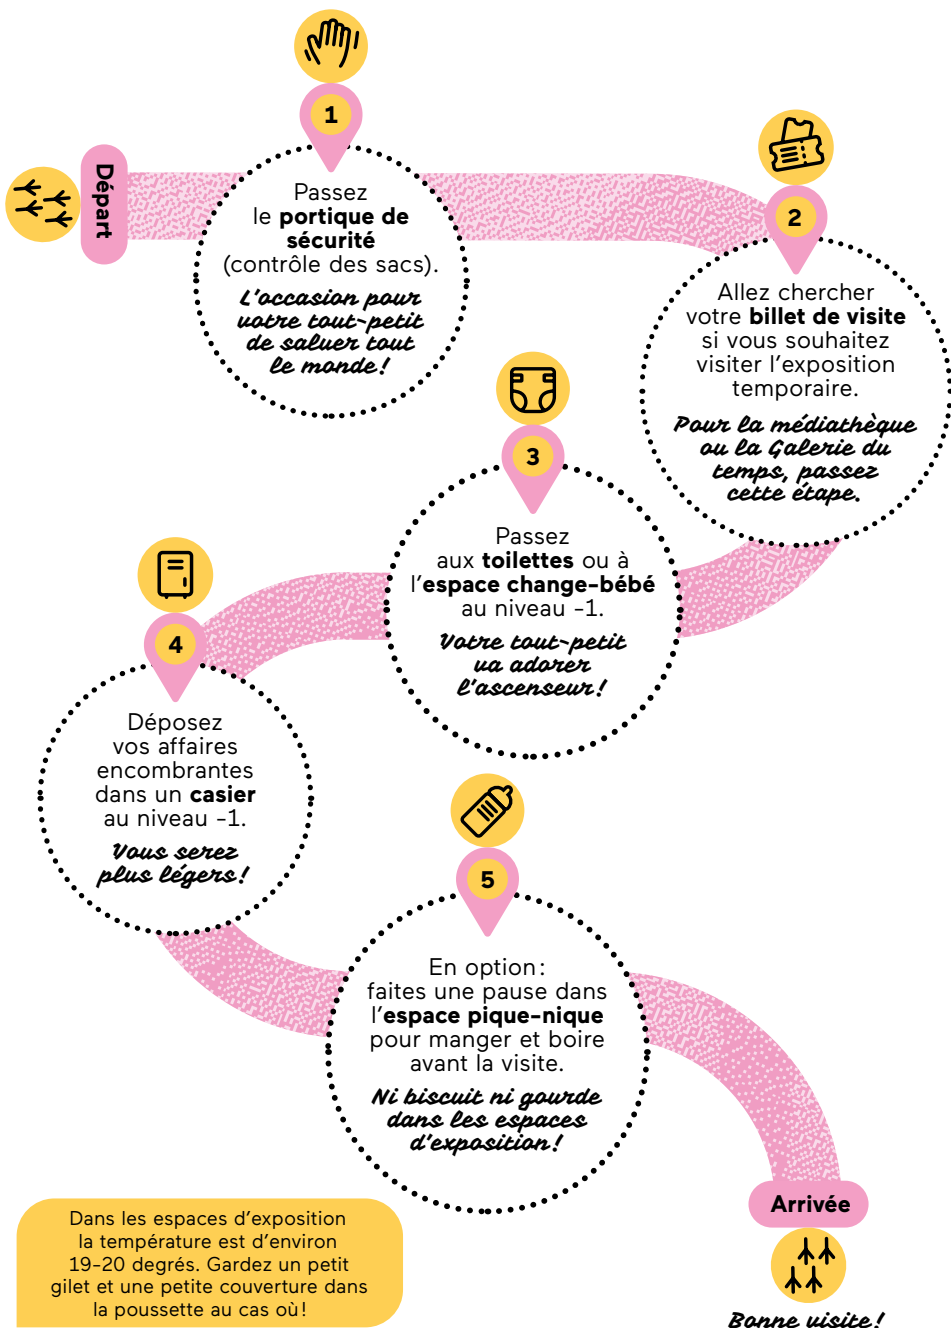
Départ

1

Passez le **portique de sécurité** (contrôle des sacs).

L'occasion pour votre tout-petit de saluer tout le monde !

2

Allez chercher votre **billet de visite** si vous souhaitez visiter l'exposition temporaire.

Pour la médiathèque ou la Galerie du temps, passez cette étape.

3

Passez aux **toilettes** ou à l'**espace change-bébé** au niveau -1.

Votre tout-petit va adorer l'ascenseur !

4

Déposez vos affaires encombrantes dans un **casier** au niveau -1.

Vous serez plus légers !

5

En option : faites une pause dans l'**espace pique-nique** pour manger et boire avant la visite.

Ni biscuit ni gourde dans les espaces d'exposition !

Dans les espaces d'exposition la température est d'environ 19-20 degrés. Gardez un petit gilet et une petite couverture dans la poussette au cas où !

Arrivée

Bonne visite !